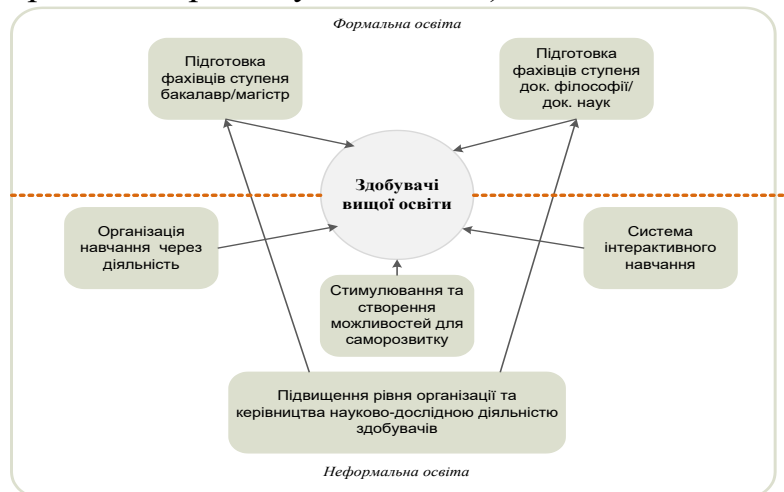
Формальна освіта

Підготовка фахівців ступеня бакалавр/магістр

Підготовка фахівців ступеня док. філософії/ док. наук

Здобувачі вищої освіти

Організація навчання через діяльність

Система інтерактивного навчання

Стимулювання та створення можливостей для саморозвитку

Підвищення рівня організації та керівництва науково-дослідною діяльністю здобувачів

Неформальна освіта